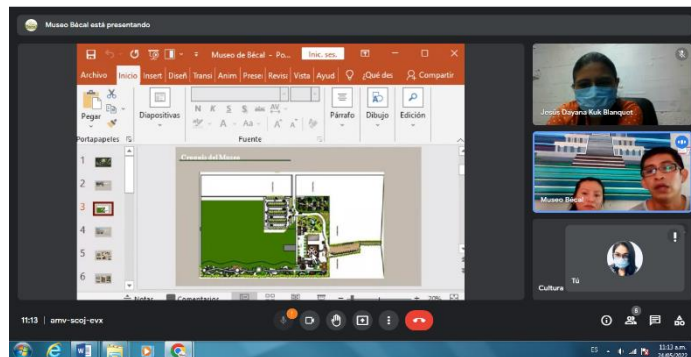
Museo Bécal está presentando

Museo de Bécal - Po... Inic. ses.

Archivo Inicio Insert Diseñ Transi Anim Prese Revisi Vista Ayud ¿Qué des Compartir

Pegar Diapositivas Párrafo Dibujo Edición

N K S S abc

A Aa A A

Portapapeles Fuente

1 2 3 4 5 6

Croquis del Museo

Notas Comentarios 70%

Jesus Dayana Kuk Blanquet

Museo Bécal

Tú

Cultura

11:13 | amv-scoj-evx

6

11:13 a.m. 24/05/2021